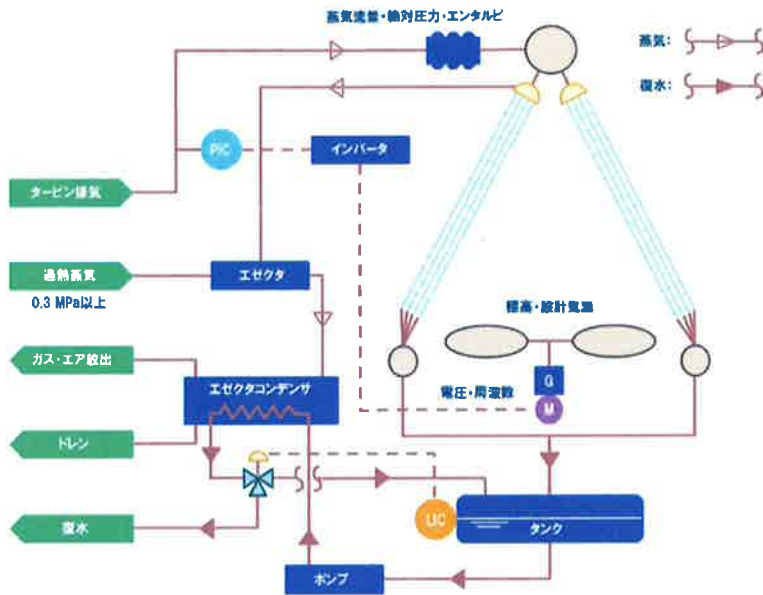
蒸気流量・絶対圧力・エンタルピ

蒸気

復水

PIC

インバータ

タービン排気

過熱蒸気

0.3 MPa以上

エゼクタ

標高・設計気温

ガス・エア放出

G

エゼクタコンデンサ

電圧・周波数

M

ドレン

LIC

タンク

復水

ポンプ